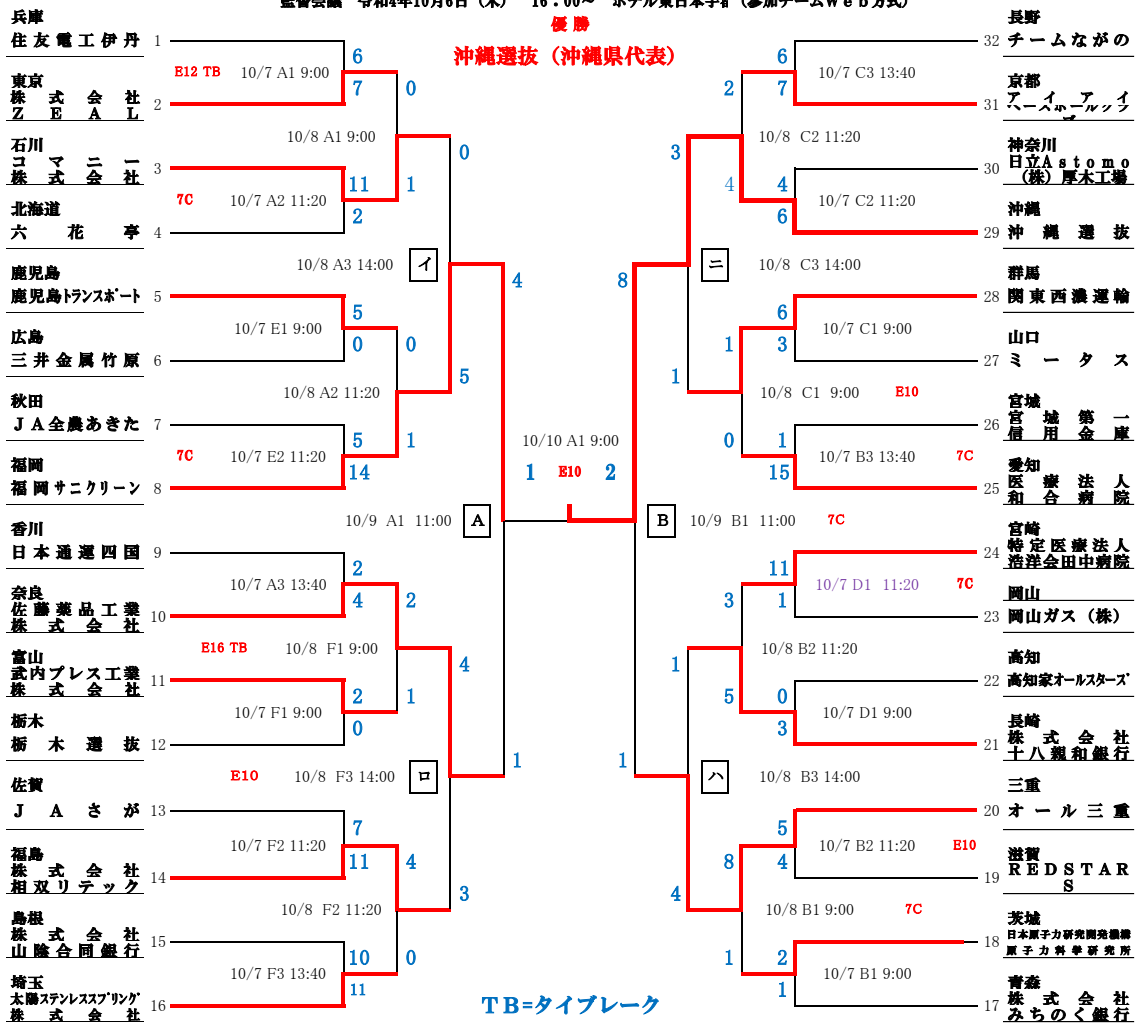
監督会議　令和4年10月6日（木）　16：00～　ホテル東日本宇都宮（参加チームWeb方式）

優勝
沖縄選抜（沖縄県代表）

兵庫
住友電工伊丹 1
東京
株式会社 ZEAL 2
石川
コマニー株式会社 3
北海道
六花亭 4
鹿児島
鹿児島トランスポート 5
広島
三井金属竹原 6
秋田
JA全農あきた 7
福岡
福岡サニクリーン 8
香川
日本通運四国 9
奈良
佐藤薬品工業株式会社 10
富山
武内プレス工業株式会社 11
栃木
栃木選抜 12
佐賀
JAさが 13
福島
株式会社相双リテック 14
島根
株式会社山陰合同銀行 15
埼玉
太陽ステンレススプリング株式会社 16

E12 TB　10/7 A1 9:00　6　7
0
10/8 A1 9:00
0
7C　10/7 A2 11:20　11　2
1
10/8 A3 14:00　イ
4
10/7 E1 9:00　5　0
0
10/8 A2 11:20
5
7C　10/7 E2 11:20　5　14
1
10/10 A1 9:00
1　E10　2
10/9 A1 11:00　A
10/7 A3 13:40　2　4
2
E16 TB　10/8 F1 9:00
4
10/7 F1 9:00　2　0
1
E10　10/8 F3 14:00　ロ
1
10/7 F2 11:20　7　11
4
10/8 F2 11:20
3
10/7 F3 13:40　10　11
0

長野
32 チームながの
京都
31 アイ・アイ・ハースホールディングス
神奈川
30 日立Astomo（株）厚木工場
沖縄
29 沖縄選抜
群馬
28 関東西濃運輸
山口
27 ミータス
宮城
26 宮城第一信用金庫
愛知
25 医療法人和合病院
宮崎
24 特定医療法人浩洋会田中病院
岡山
23 岡山ガス（株）
高知
22 高知家オールスターズ
長崎
21 株式会社十八親和銀行
三重
20 オール三重
滋賀
19 REDSTARS
茨城
18 日本原子力研究開発機構原子力科学研究所
青森
17 株式会社みちのく銀行

10/7 C3 13:40　6　7
2
10/8 C2 11:20
3
4
10/7 C2 11:20　4　6
8
10/8 C3 14:00　ニ
10/7 C1 9:00　6　3
1
1
10/8 C1 9:00　E10
0
10/7 B3 13:40　7C　1　15
10/9 B1 11:00　7C　B
10/7 D1 11:20　7C　11　1
3
1
10/8 B2 11:20
5
10/7 D1 9:00　0　3
1
10/8 B3 14:00　ハ
10/7 B2 11:20　E10　5　4
8
4
10/8 B1 9:00　7C
1
10/7 B1 9:00　2　1

TB=タイブレーク